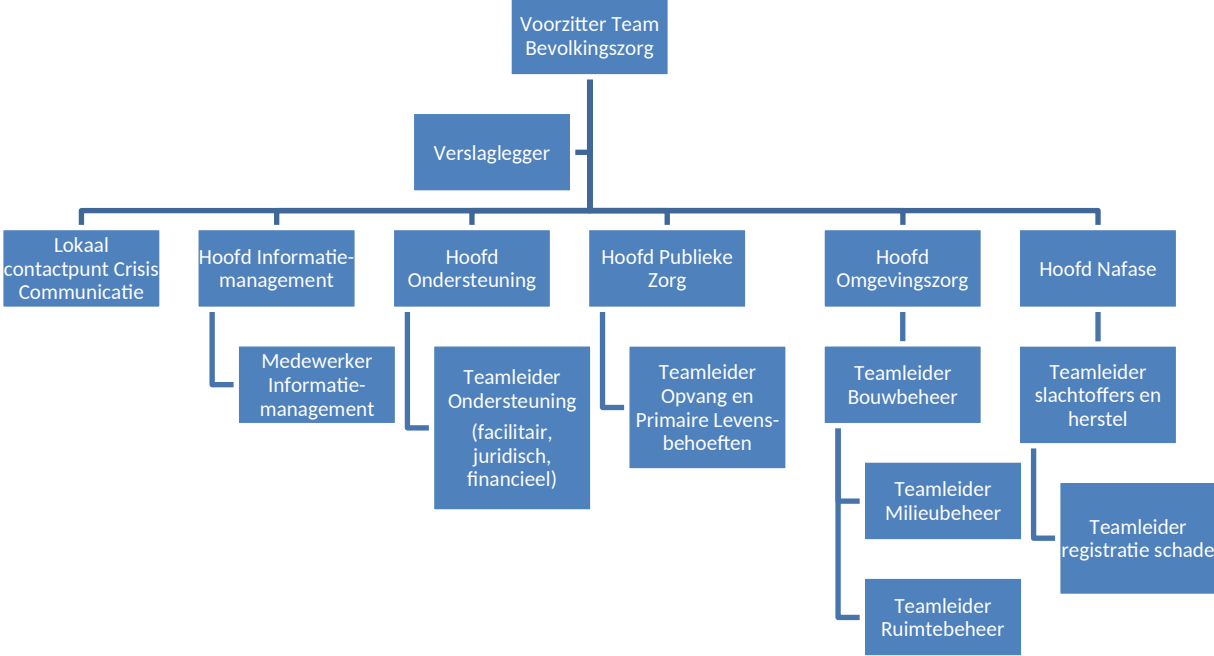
Voorzitter Team Bevolkingszorg

Verslaglegger

Lokaal contactpunt Crisis Communicatie

Hoofd Informatie-management

Medewerker Informatie-management

Hoofd Ondersteuning

Teamleider Ondersteuning (facilitair, juridisch, financieel)

Hoofd Publieke Zorg

Teamleider Opvang en Primaire Levens-behoeften

Hoofd Omgevingszorg

Teamleider Bouwbeheer

Teamleider Milieubeheer

Teamleider Ruimtebeheer

Hoofd Nafase

Teamleider slachtoffers en herstel

Teamleider registratie schade